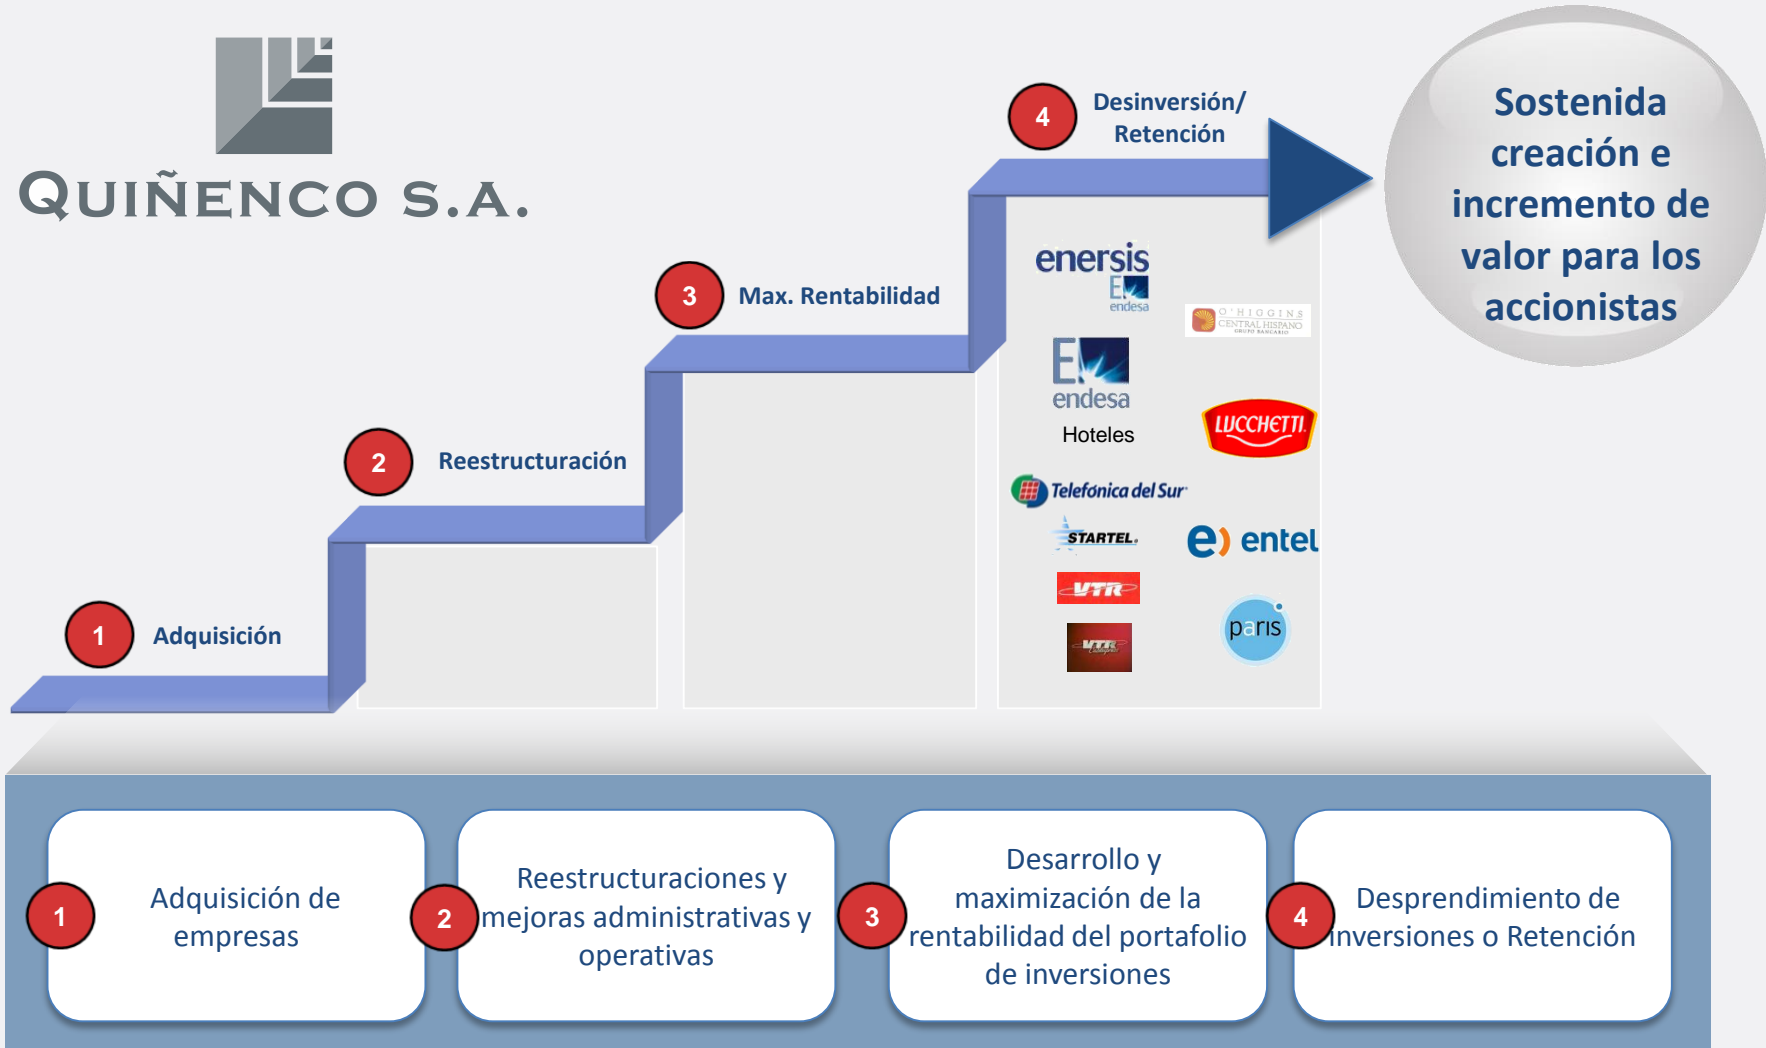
QUIÑENCO S.A.

4 Desinversión/ Retención

Sostenida creación e incremento de valor para los accionistas

3 Max. Rentabilidad

2 Reestructuración

1 Adquisición

enersis

endesa

O'HIGGINS CENTRAL HISPANO

endesa

Hoteles

LUCCHETTI

Telefónica del Sur

STARTEL

entel

VTR

VTR

paris

1 Adquisición de empresas

2 Reestructuraciones y mejoras administrativas y operativas

3 Desarrollo y maximización de la rentabilidad del portafolio de inversiones

4 Desprendimiento de inversiones o Retención